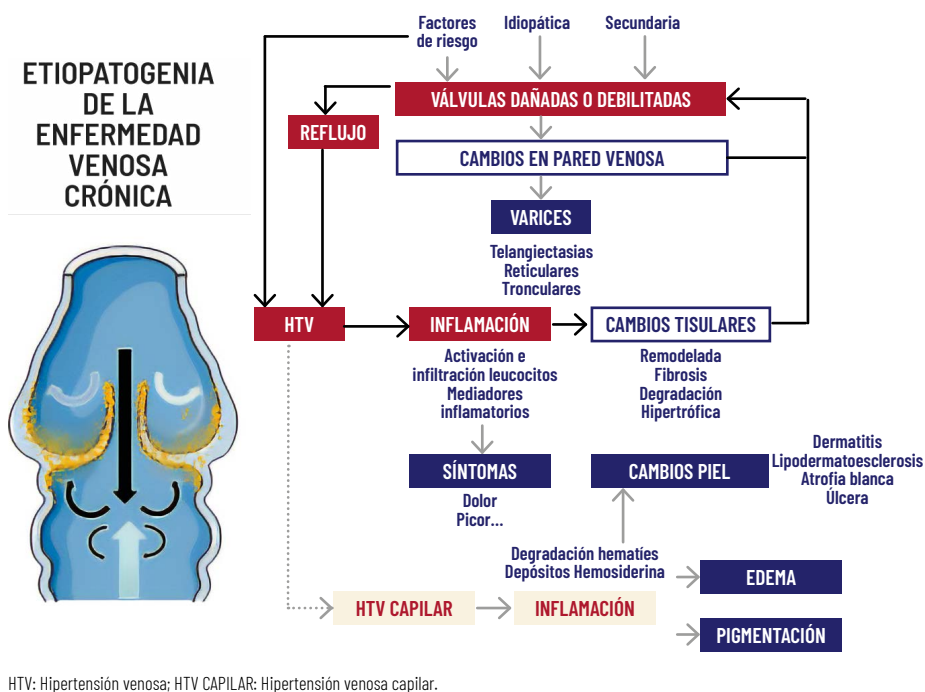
ETIOPATOGENIA DE LA ENFERMEDAD VENOSA CRÓNICA

Factores de riesgo

Idiopática

Secundaria

VÁLVULAS DAÑADAS O DEBILITADAS

REFLUJO

CAMBIOS EN PARED VENOSA

VARICES

Telangiectasias
Reticulares
Tronculares

HTV

INFLAMACIÓN

CAMBIOS TISULARES

Activación e infiltración leucocitos
Mediadores inflamatorios

Remodelada
Fibrosis
Degradación
Hipertrófica

SÍNTOMAS

Dolor
Picor...

CAMBIOS PIEL

Dermatitis
Lipodermatoesclerosis
Atrofia blanca
Úlcera

Degradación hematíes
Depósitos Hemosiderina

EDEMA

HTV CAPILAR

INFLAMACIÓN

PIGMENTACIÓN

HTV: Hipertensión venosa; HTV CAPILAR: Hipertensión venosa capilar.